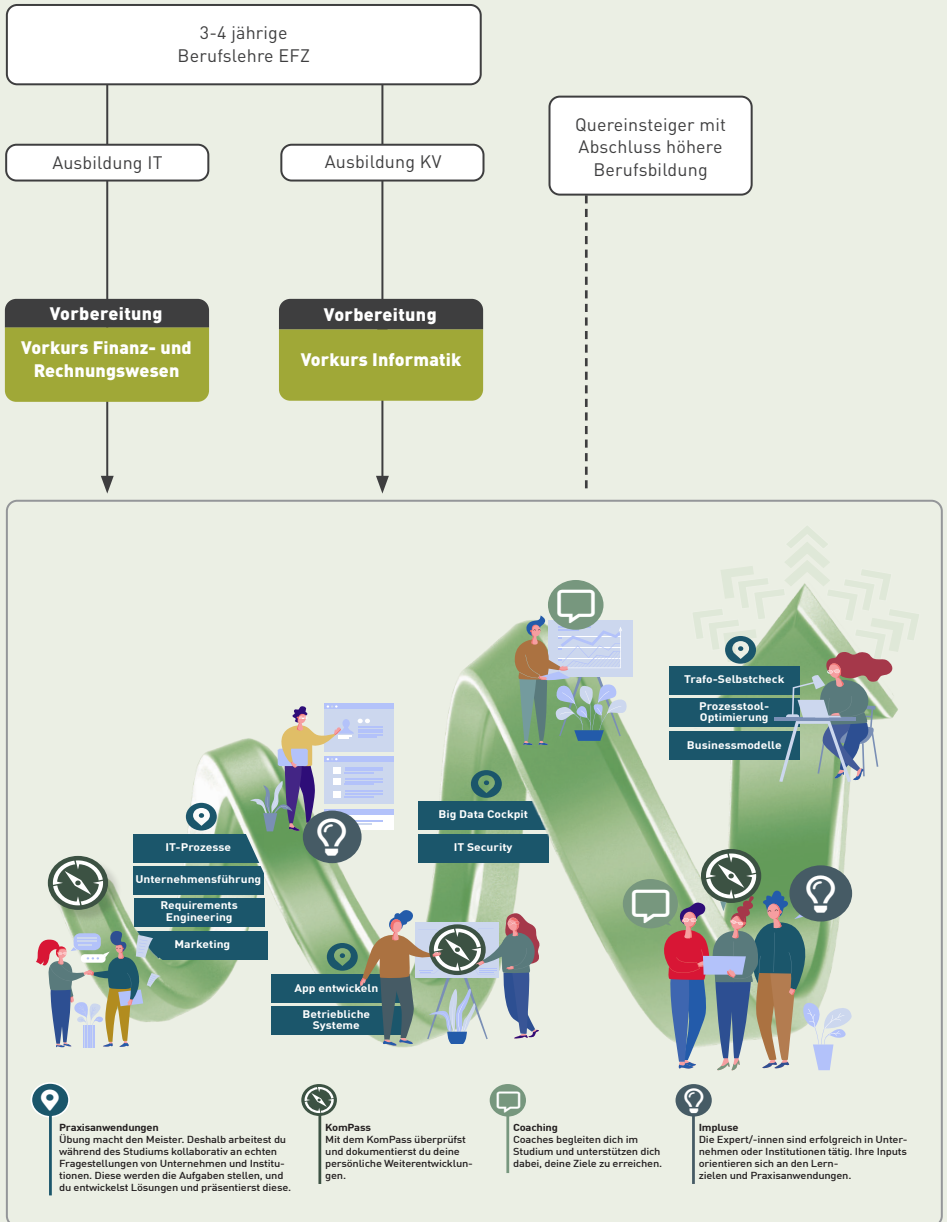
3-4 jährige
Berufslehre EFZ

Ausbildung IT

Ausbildung KV

Quereinsteiger mit Abschluss höhere Berufsbildung

Vorbereitung
Vorkurs Finanz- und Rechnungswesen

Vorbereitung
Vorkurs Informatik

IT-Prozesse
Unternehmensführung
Requirements Engineering
Marketing

App entwickeln
Betriebliche Systeme

Big Data Cockpit
IT Security

Trafo-Selbstcheck
Prozesstool-Optimierung
Businessmodelle

Praxisanwendungen
Übung macht den Meister. Deshalb arbeitest du während des Studiums kollaborativ an echten Fragestellungen von Unternehmen und Institutionen. Diese werden die Aufgaben stellen, und du entwickelst Lösungen und präsentierst diese.

KomPass
Mit dem KomPass überprüfst und dokumentierst du deine persönliche Weiterentwicklungen.

Coaching
Coaches begleiten dich im Studium und unterstützen dich dabei, deine Ziele zu erreichen.

Impluse
Die Expert/-innen sind erfolgreich in Unternehmen oder Institutionen tätig. Ihre Inputs orientieren sich an den Lernzielen und Praxisanwendungen.